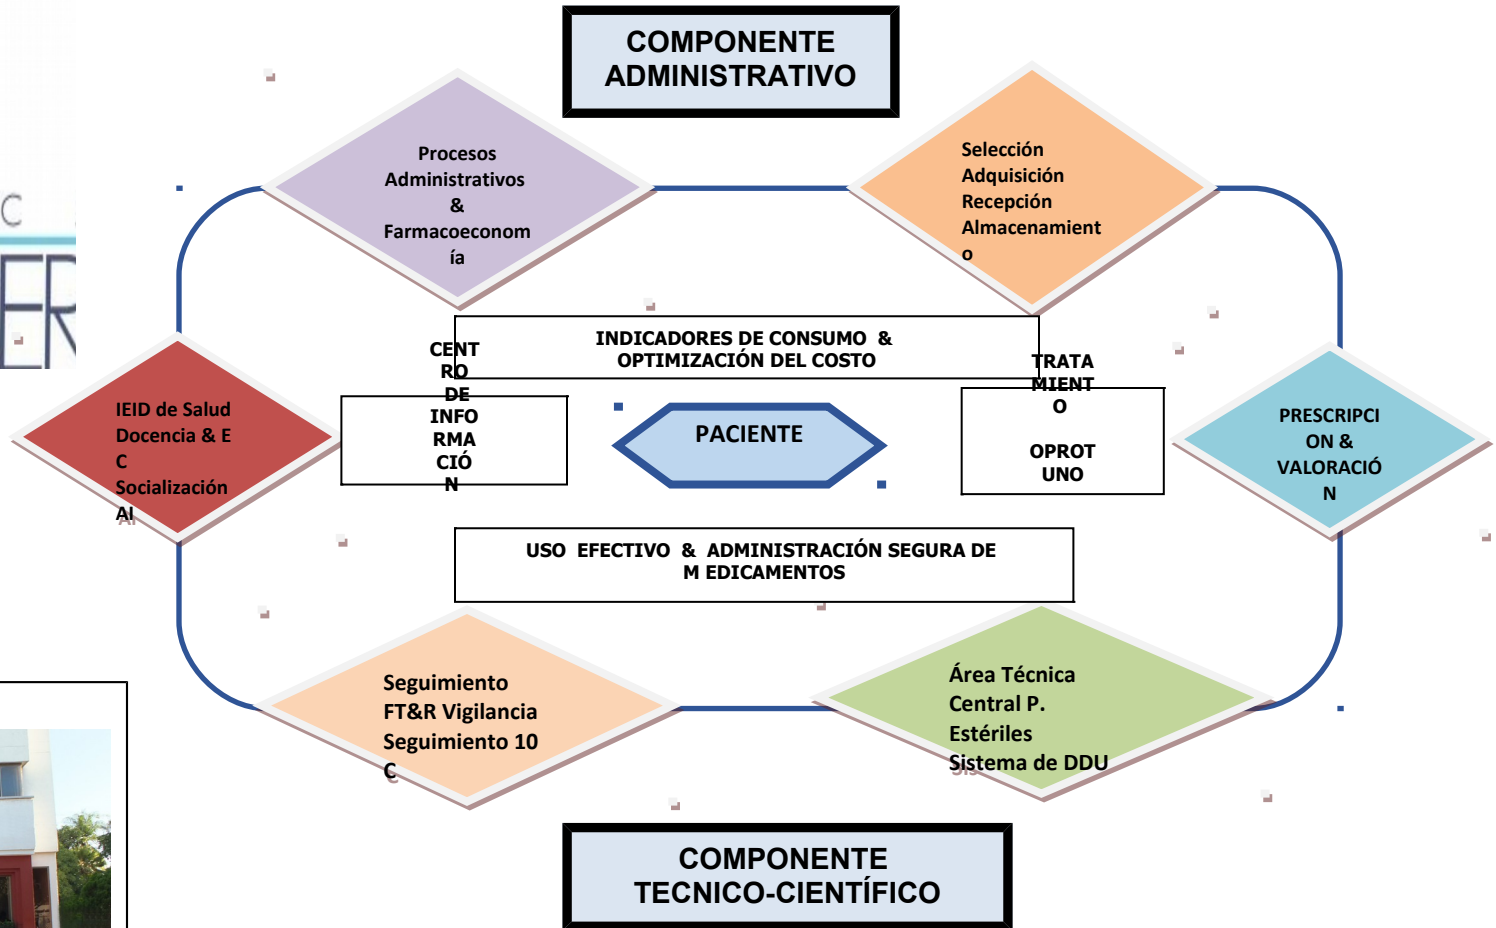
COMPONENTE ADMINISTRATIVO

Procesos Administrativos & Farmacoeconomía

Selección
Adquisición
Recepción
Almacenamiento

INDICADORES DE CONSUMO & OPTIMIZACIÓN DEL COSTO

CENTRO DE INFORMACIÓN

TRATAMIENTO OPROTUNO

IEID de Salud
Docencia & EC
Socialización
Al

PACIENTE

PRESCRIPCION & VALORACIÓN

USO EFECTIVO & ADMINISTRACIÓN SEGURA DE M EDICAMENTOS

Seguimiento
FT&R Vigilancia
Seguimiento 10 C

Área Técnica
Central P. Estériles
Sistema de DDU

COMPONENTE TECNICO-CIENTÍFICO

C
ER